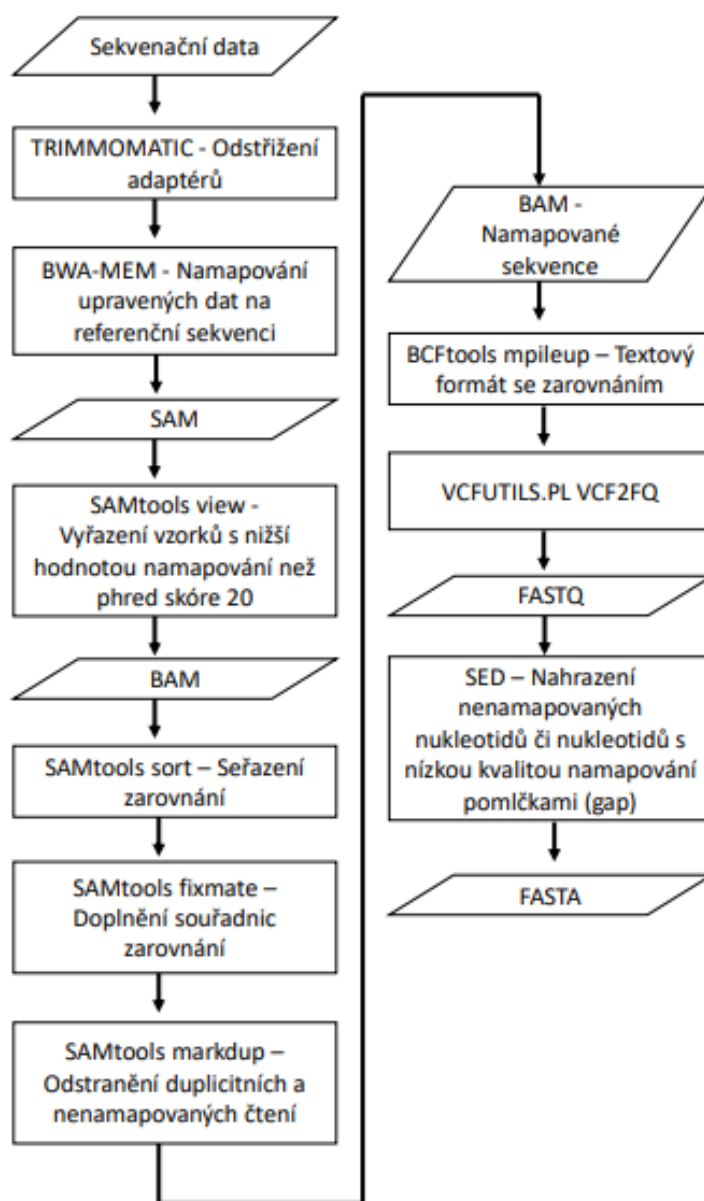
Sekvenační data

TRIMMOMATIC - Odstřižení adaptérů

BWA-MEM - Namapování upravených dat na referenční sekvenci

SAM

SAMtools view - Vyřazení vzorků s nižší hodnotou namapování než phred skóre 20

BAM

SAMtools sort – Seřazení zarovnání

SAMtools fixmate – Doplnění souřadnic zarovnání

SAMtools markdup – Odstranění duplicitních a nenamapovaných čtení

BAM - Namapované sekvence

BCFtools mpileup – Textový formát se zarovnáním

VCFUTILS.PL VCF2FQ

FASTQ

SED – Nahrazení nenamapovaných nukleotidů či nukleotidů s nízkou kvalitou namapování pomlčkami (gap)

FASTA